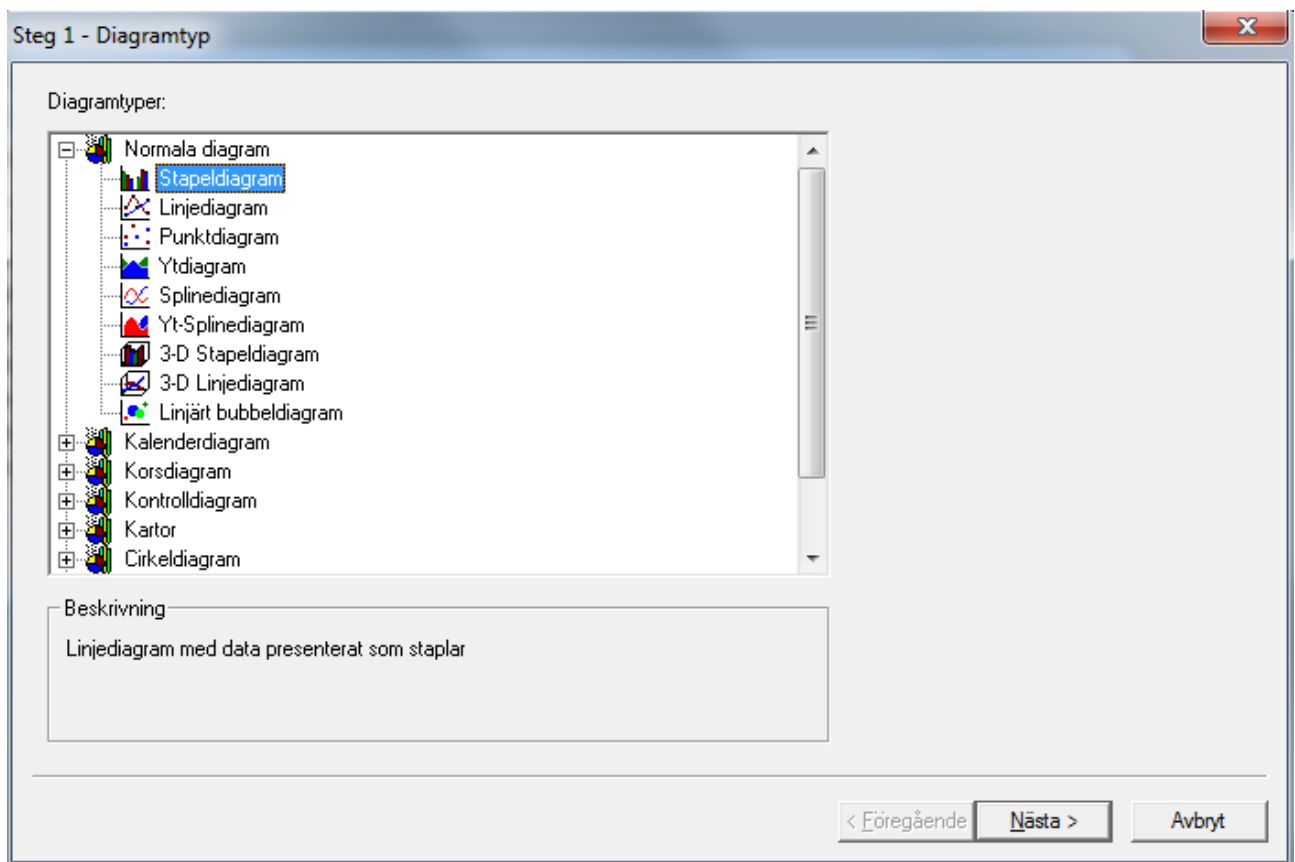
Steg 1 - Diagramtyp

Diagramtyper:

Normala diagram
Stapeldiagram
Linjediagram
Punktdiagram
Ytdiagram
Splinediagram
Yt-Splinediagram
3-D Stapeldiagram
3-D Linjediagram
Linjärt bubbeldiagram
Kalenderdiagram
Korsdiagram
Kontrolldiagram
Kartor
Cirkeldiagram

Beskrivning

Linjediagram med data presenterat som staplar

< Föregående
Nästa >
Avbryt